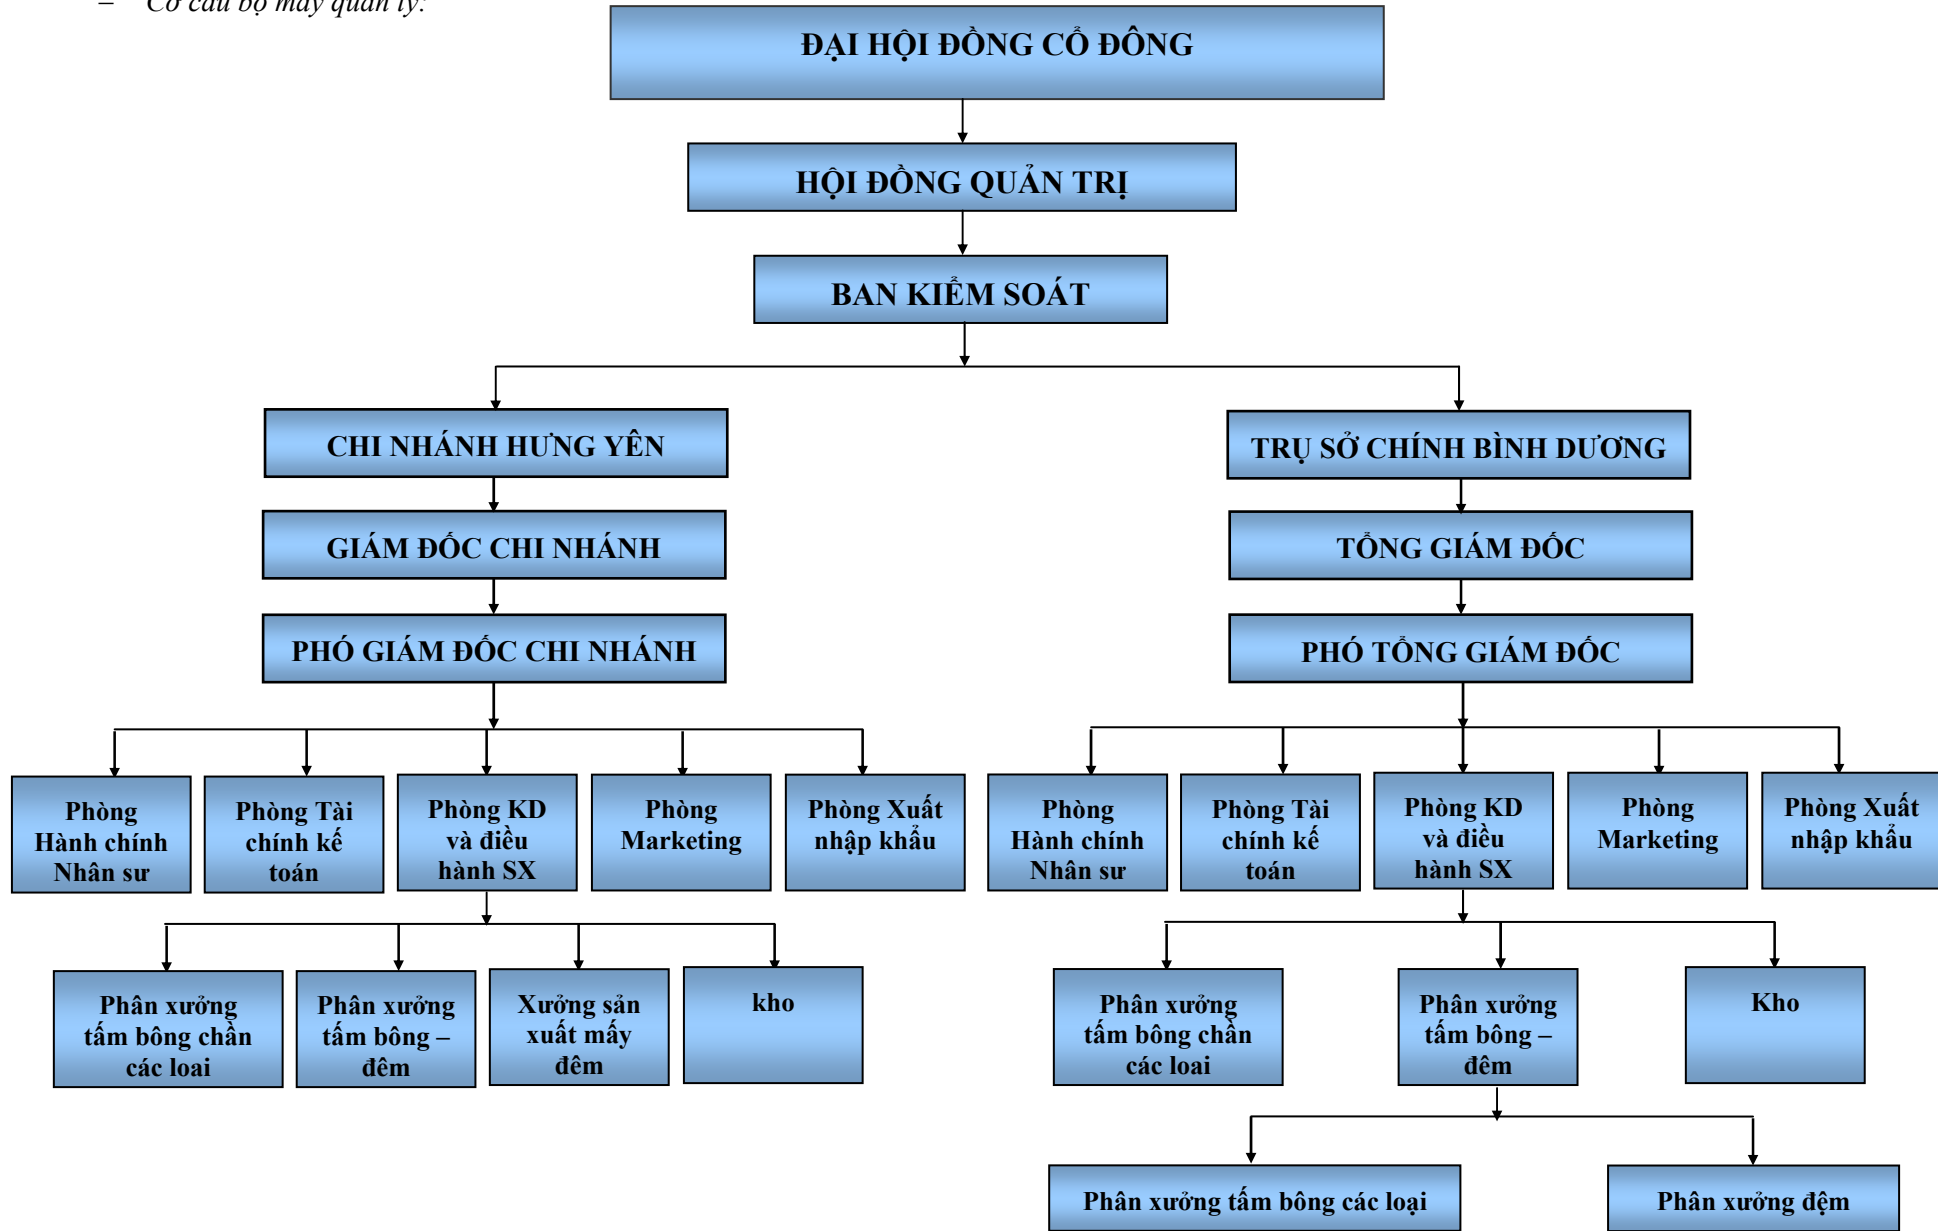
– Cơ cấu bộ máy quản lý:

ĐẠI HỘI ĐỒNG CỔ ĐÔNG

HỘI ĐỒNG QUẢN TRỊ

BAN KIỂM SOÁT

CHI NHÁNH HƯNG YÊN

GIÁM ĐỐC CHI NHÁNH

PHÓ GIÁM ĐỐC CHI NHÁNH

Phòng Hành chính Nhân sư

Phòng Tài chính kế toán

Phòng KD và điều hành SX

Phòng Marketing

Phòng Xuất nhập khẩu

Phân xưởng tấm bông chần các loai

Phân xưởng tấm bông – đêm

Xưởng sản xuất mấy đêm

kho

TRỤ SỞ CHÍNH BÌNH DƯƠNG

TỔNG GIÁM ĐỐC

PHÓ TỔNG GIÁM ĐỐC

Phòng Hành chính Nhân sư

Phòng Tài chính kế toán

Phòng KD và điều hành SX

Phòng Marketing

Phòng Xuất nhập khẩu

Phân xưởng tấm bông chần các loai

Phân xưởng tấm bông – đêm

Kho

Phân xưởng tấm bông các loại

Phân xưởng đệm